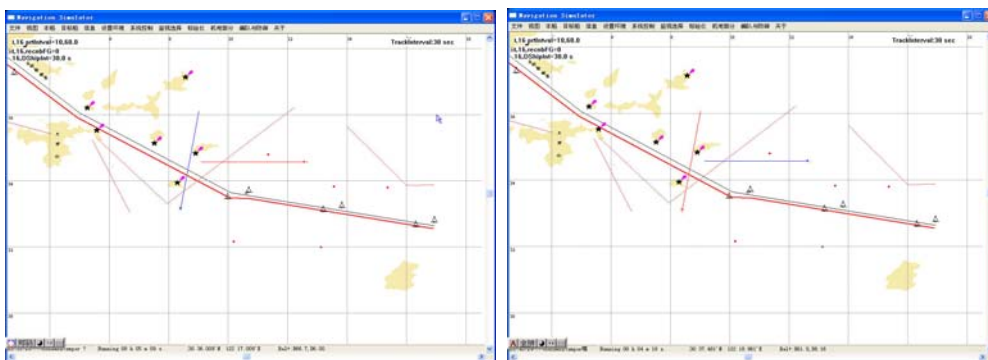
Navigation Simulator
文件 视图 本船 目标船 设置环境 系统控制 避碰选择 航路点 机电部分 捕获与跟踪 关于
I,16,jetldval=18,68.8
it,16,recobFG=0
16,DShiptnt=30.0 s
TrackInterval:30 sec
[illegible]

Navigation Simulator
文件 视图 本船 目标船 设置环境 系统控制 避碰选择 航路点 机电部分 捕获与跟踪 关于
I,16,jetldval=18,68.8
it,16,recobFG=0
16,DShiptnt=30.0 s
TrackInterval:30 sec
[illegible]